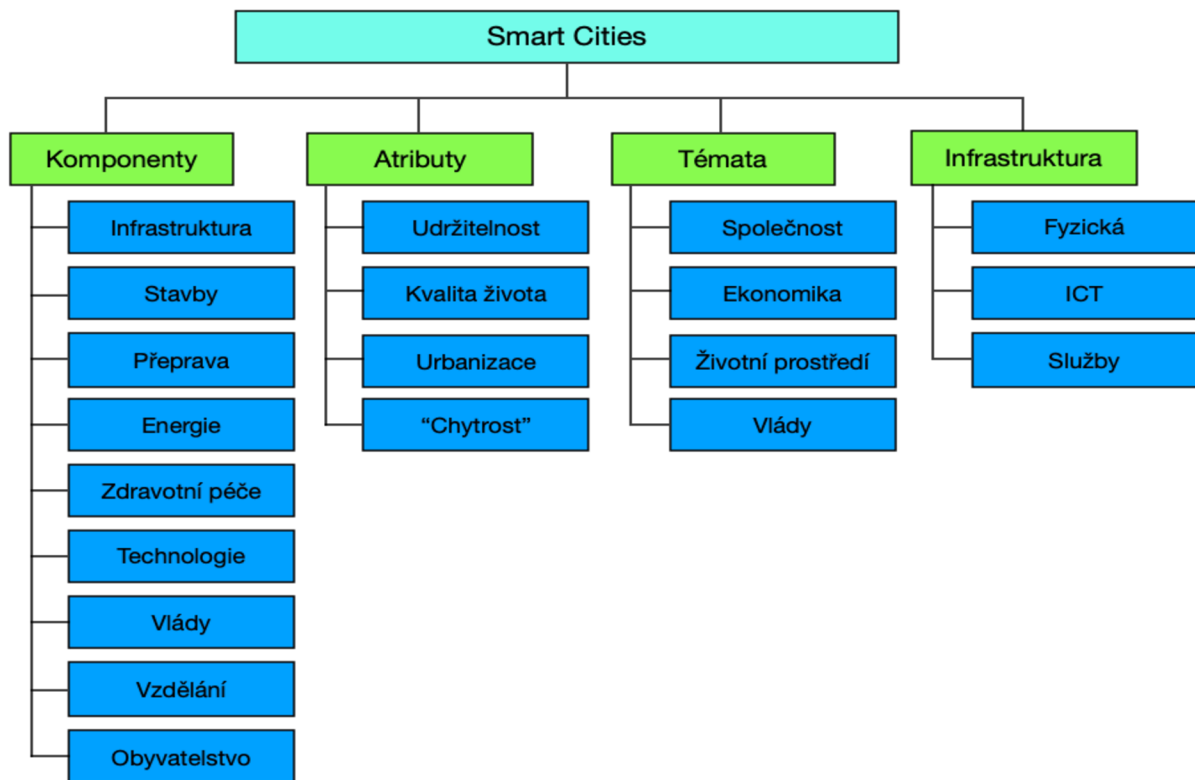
Smart Cities

Komponenty
Infrastruktura
Stavby
Přeprava
Energie
Zdravotní péče
Technologie
Vlády
Vzdělání
Obyvatelstvo

Atributy
Udržitelnost
Kvalita života
Urbanizace
“Chytrost”

Témata
Společnost
Ekonomika
Životní prostředí
Vlády

Infrastruktura
Fyzická
ICT
Služby